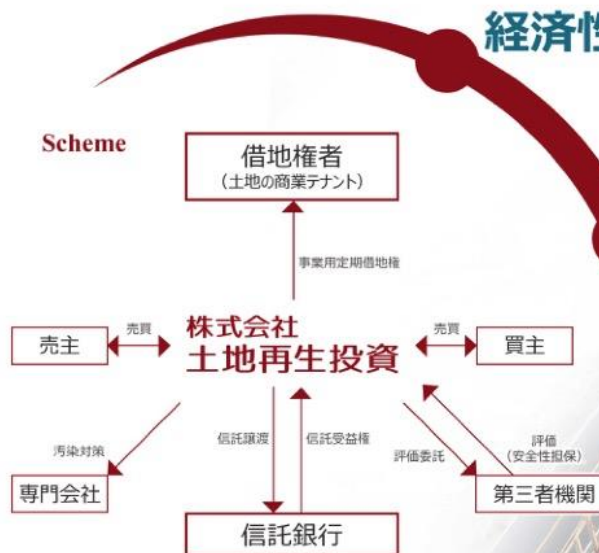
経済性

Scheme

借地権者
（土地の商業テナント）

事業用定期借地権

売主

売買

株式会社
土地再生投資

売買

買主

汚染対策

信託譲渡

信託受益権

評価委託

評価
（安全性担保）

専門会社

第三者機関

信託銀行